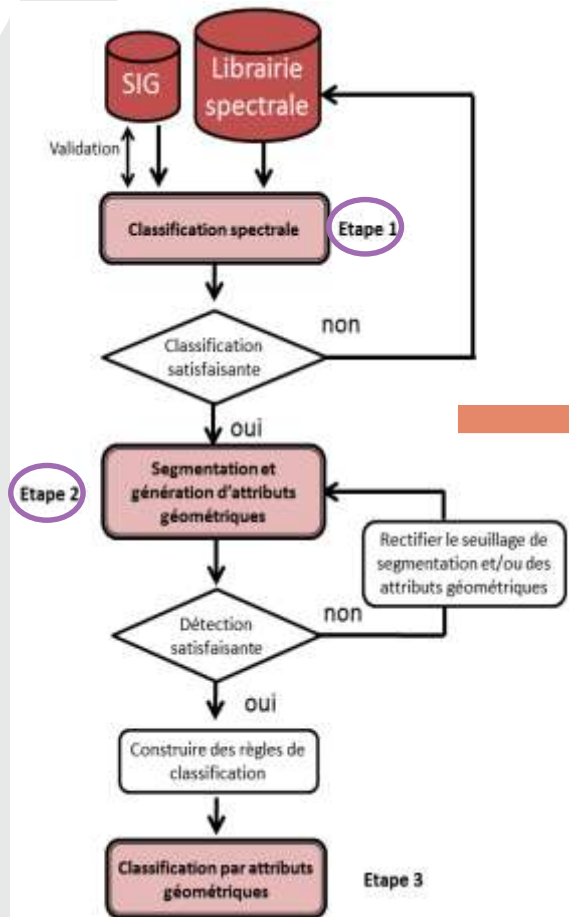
SIG

Librairie spectrale

Validation

Classification spectrale

Etape 1

non

Classification satisfaisante

oui

Etape 2

Segmentation et génération d'attributs géométriques

Rectifier le seuillage de segmentation et/ou des attributs géométriques

Détection satisfaisante

non

oui

Construire des règles de classification

Classification par attributs géométriques

Etape 3